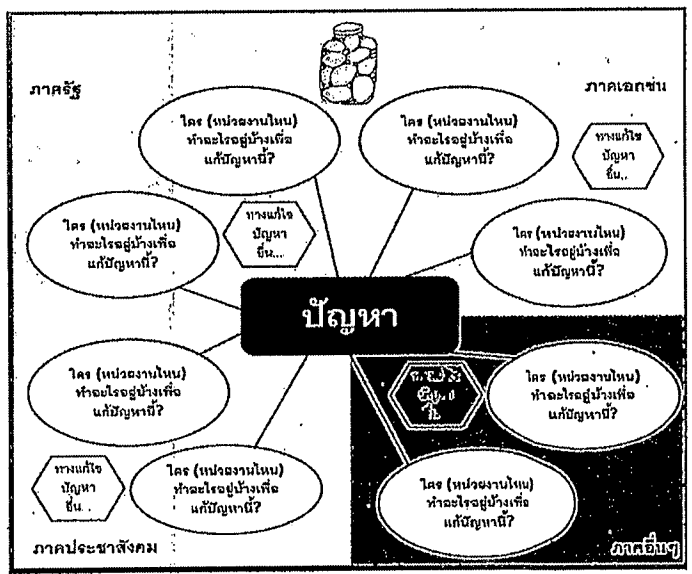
ภาครัฐ

ภาคเอกชน

ใคร (หน่วยงานไหน) ทำอะไรอยู่บ้างเพื่อแก้ปัญหานี้?

ใคร (หน่วยงานไหน) ทำอะไรอยู่บ้างเพื่อแก้ปัญหานี้?

ทางแก้ไข ปัญหา อื่น..

ใคร (หน่วยงานไหน) ทำอะไรอยู่บ้างเพื่อแก้ปัญหานี้?

ทางแก้ไข ปัญหา อื่น...

ใคร (หน่วยงานไหน) ทำอะไรอยู่บ้างเพื่อแก้ปัญหานี้?

ปัญหา

ใคร (หน่วยงานไหน) ทำอะไรอยู่บ้างเพื่อแก้ปัญหานี้?

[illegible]

ใคร (หน่วยงานไหน) ทำอะไรอยู่บ้างเพื่อแก้ปัญหานี้?

ทางแก้ไข ปัญหา อื่น..

ใคร (หน่วยงานไหน) ทำอะไรอยู่บ้างเพื่อแก้ปัญหานี้?

ใคร (หน่วยงานไหน) ทำอะไรอยู่บ้างเพื่อแก้ปัญหานี้?

ภาคประชาสังคม

ภาคอื่นๆ